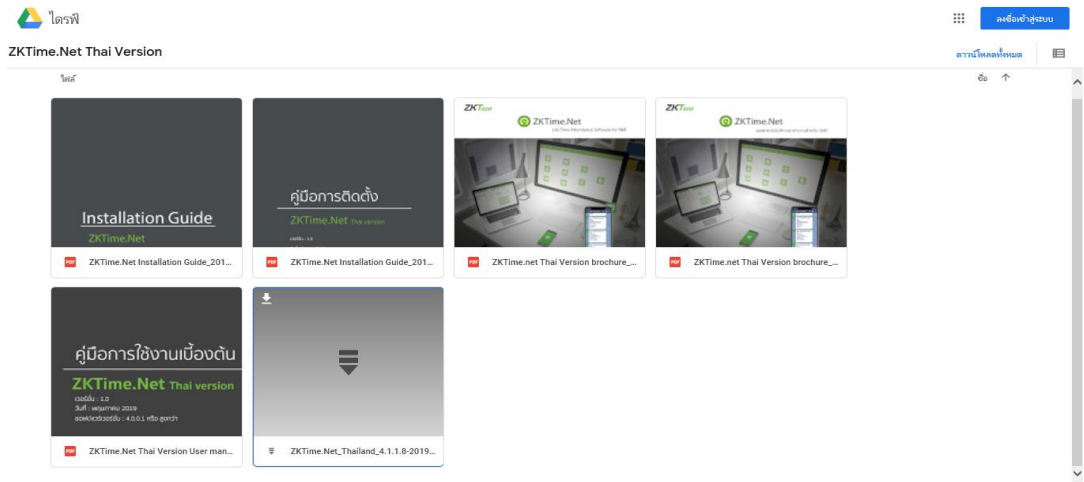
ไดรฟ์

ลงชื่อเข้าสู่ระบบ

ZKTime.Net Thai Version

ดาวน์โหลดทั้งหมด

ไฟล์

ชื่อ ↑

Installation Guide
ZKTime.Net

PDF ZKTime.Net Installation Guide_201...

คู่มือการติดตั้ง
ZKTime.Net Thai version
เวอร์ชั่น : 1.0

PDF ZKTime.Net Installation Guide_201...

ZKTeco
ZKTime.Net
Live Time Attendance Software for SME

PDF ZKTime.net Thai Version brochure_...

ZKTeco
ZKTime.Net

PDF ZKTime.net Thai Version brochure_...

คู่มือการใช้งานเบื้องต้น
ZKTime.Net Thai version
เวอร์ชั่น : 1.0
วันที่ : พฤษภาคม 2019
รองรับเวอร์ชั่น : 4.0.0.1 หรือ สูงกว่า

PDF ZKTime.Net Thai Version User man...

ZKTime.Net_Thailand_4.1.1.8-2019...